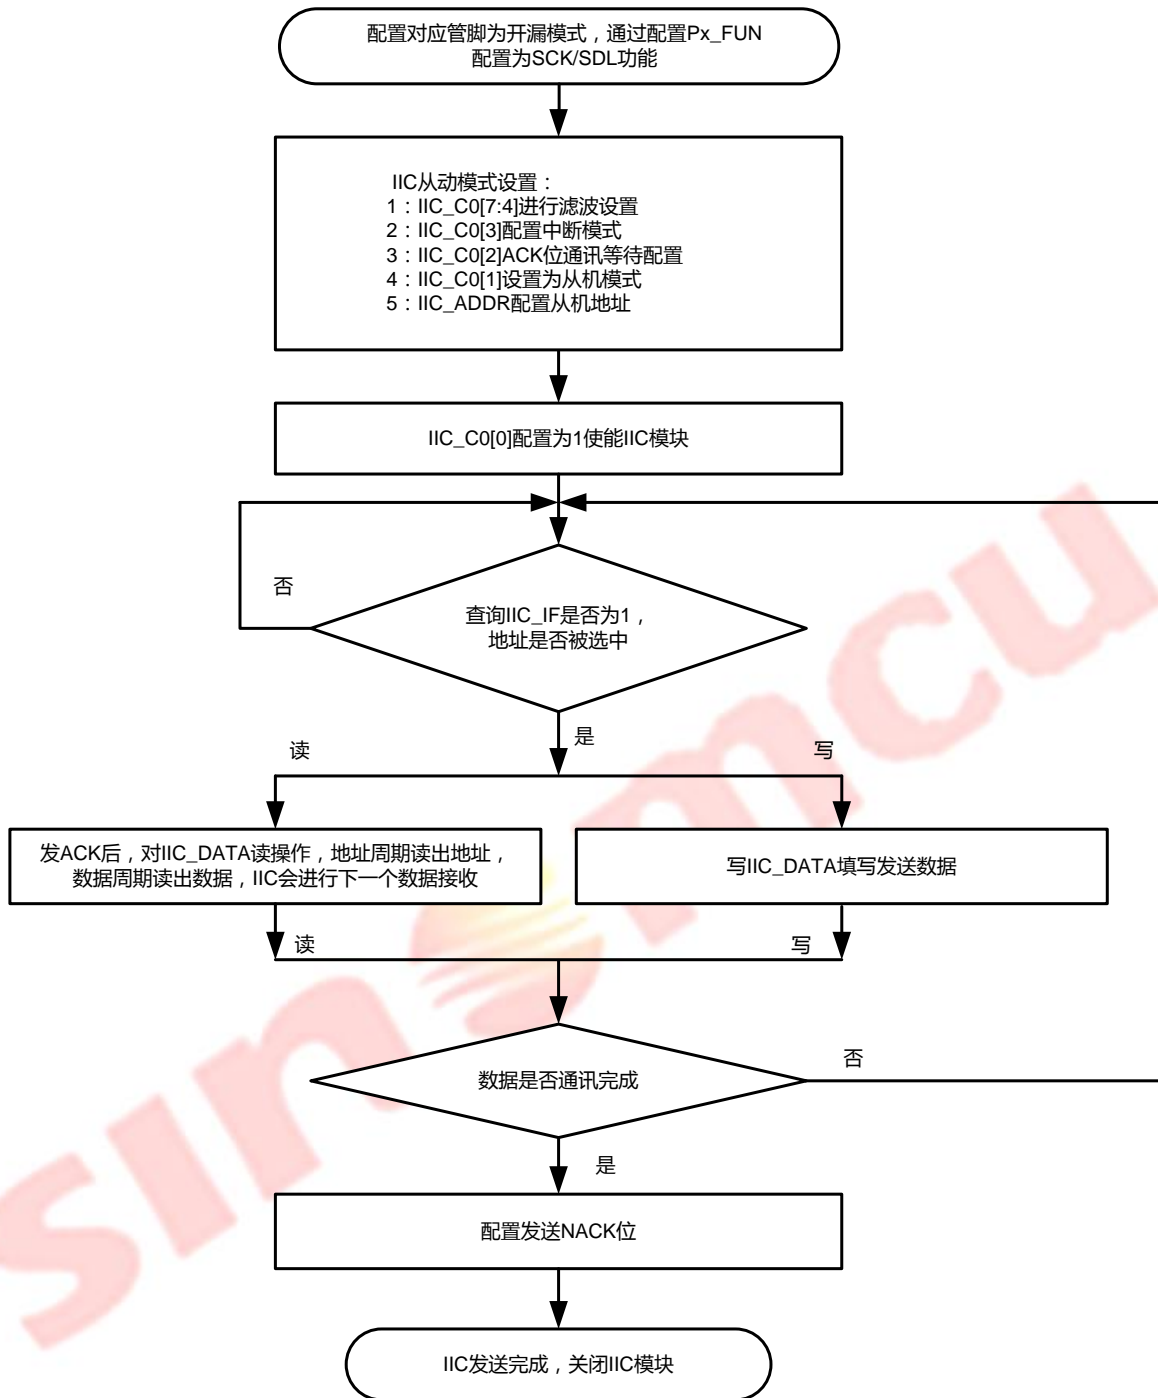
配置对应管脚为开漏模式，通过配置Px_FUN配置为SCK/SDL功能

IIC从动模式设置：
1：IIC_C0[7:4]进行滤波设置
2：IIC_C0[3]配置中断模式
3：IIC_C0[2]ACK位通讯等待配置
4：IIC_C0[1]设置为从机模式
5：IIC_ADDR配置从机地址

IIC_C0[0]配置为1使能IIC模块

否

查询IIC_IF是否为1，地址是否被选中

是

读

写

发ACK后，对IIC_DATA读操作，地址周期读出地址，数据周期读出数据，IIC会进行下一个数据接收

写IIC_DATA填写发送数据

读

写

否

数据是否通讯完成

是

配置发送NACK位

IIC发送完成，关闭IIC模块

sinomcu